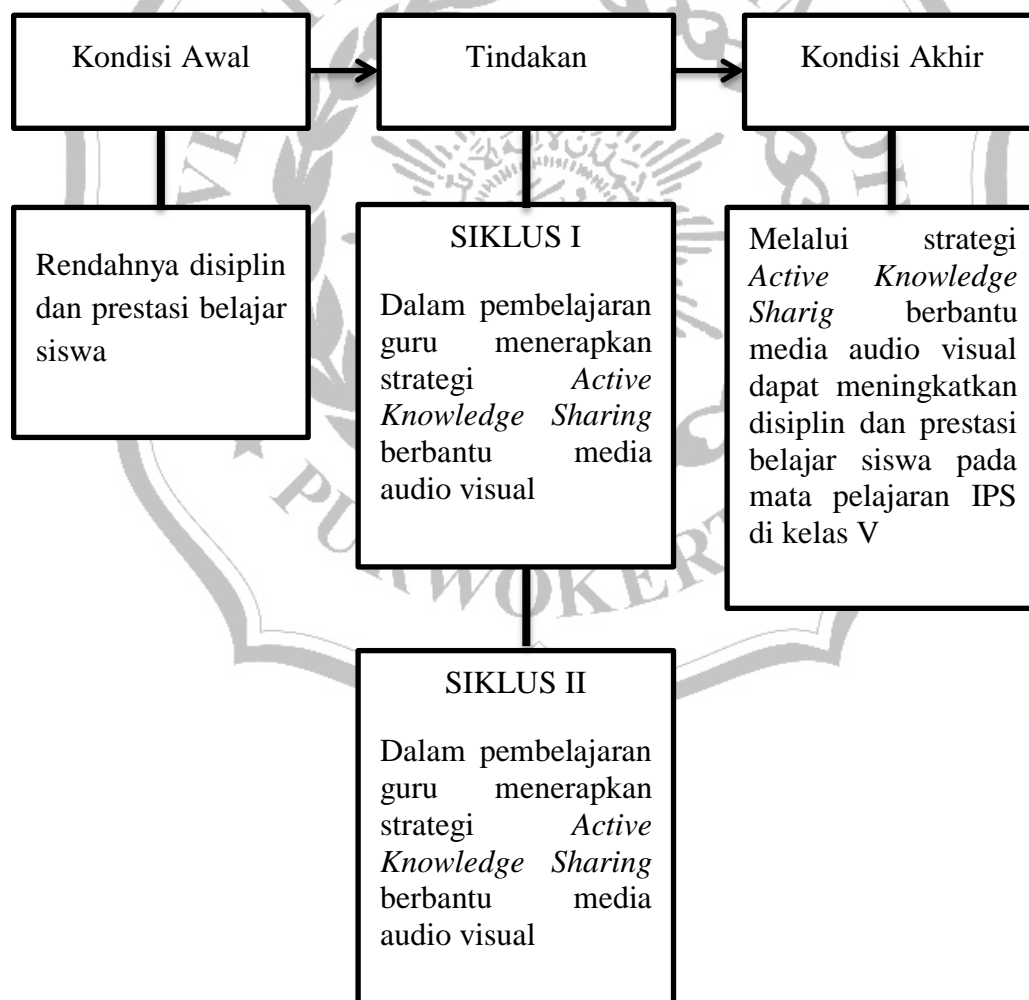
Kondisi Awal

Tindakan

Kondisi Akhir

Rendahnya disiplin dan prestasi belajar siswa

SIKLUS I

Dalam pembelajaran guru menerapkan strategi *Active Knowledge Sharing* berbantu media audio visual

Melalui strategi *Active Knowledge Sharig* berbantu media audio visual dapat meningkatkan disiplin dan prestasi belajar siswa pada mata pelajaran IPS di kelas V

SIKLUS II

Dalam pembelajaran guru menerapkan strategi *Active Knowledge Sharing* berbantu media audio visual